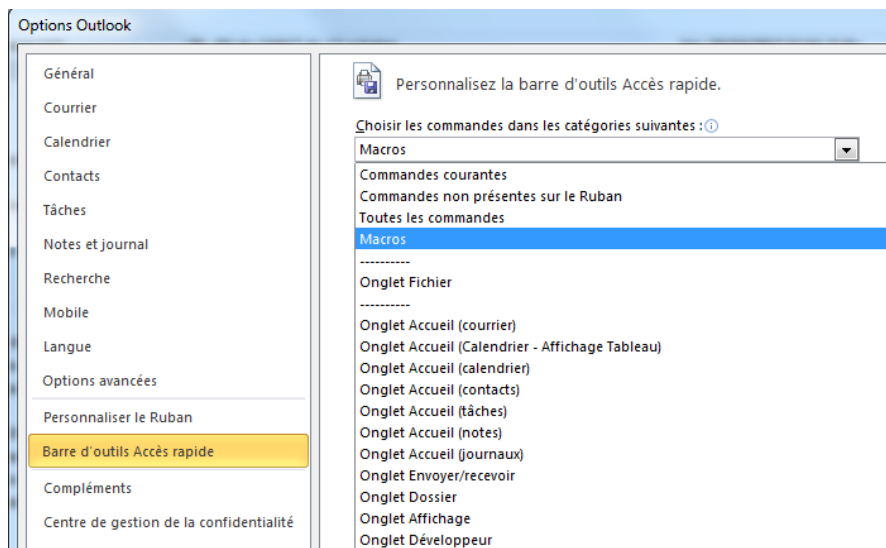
Options Outlook

Général
Courrier
Calendrier
Contacts
Tâches
Notes et journal
Recherche
Mobile
Langue
Options avancées
Personnaliser le Ruban
Barre d'outils Accès rapide
Compléments
Centre de gestion de la confidentialité

Personnalisez la barre d'outils Accès rapide.

Choisir les commandes dans les catégories suivantes :
Macros
Commandes courantes
Commandes non présentes sur le Ruban
Toutes les commandes
Macros
----------
Onglet Fichier
----------
Onglet Accueil (courrier)
Onglet Accueil (Calendrier - Affichage Tableau)
Onglet Accueil (calendrier)
Onglet Accueil (contacts)
Onglet Accueil (tâches)
Onglet Accueil (notes)
Onglet Accueil (journaux)
Onglet Envoyer/recevoir
Onglet Dossier
Onglet Affichage
Onglet Développeur